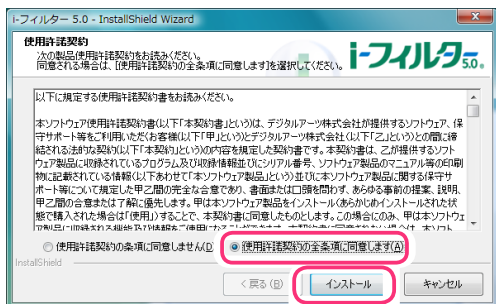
i-フィルター 5.0 - InstallShield Wizard

使用許諾契約
次の製品使用許諾契約をお読みください。
同意される場合は、[使用許諾契約の全条項に同意します]を選択してください。

i-フィルター 5.0

以下に規定する使用許諾契約書をお読みください。

本ソフトウェア使用許諾契約書(以下「本契約書」といいます)は、デジタルアーツ株式会社が提供するソフトウェア、保守サポート等をご利用いただく お客様(以下「甲」という)とデジタルアーツ株式会社(以下「乙」という)との間に締結される法的な契約(以下「本契約」という)の内容を規定した契約書です。本契約書は、乙が提供するソフトウェア製品に収録されているプログラム及び収録情報並びにシリアル番号、ソフトウェア製品のマニュアル等の印刷物に記載されている情報(以下あわせて「本ソフトウェア製品」という)並びに本ソフトウェア製品に関する保守サポート等について規定した甲乙間の完全な合意であり、書面または口頭を問わず、あらゆる事前の提案、説明、甲乙間の合意または了解に優先します。甲は本ソフトウェア製品をインストールしあらかじめインストールされた状態で購入された場合は「使用」)することで、本契約書に同意したものとします。この場合のため、甲は本ソフトウェア製品に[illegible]

◯ 使用許諾契約の条項に同意しません(D)
◉ 使用許諾契約の全条項に同意します(A)

InstallShield

< 戻る(B)
インストール
キャンセル